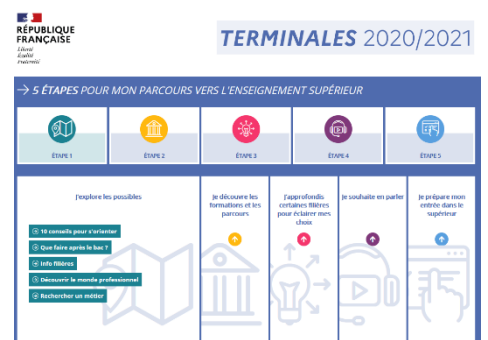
RÉPUBLIQUE FRANÇAISE
Liberté
Égalité
Fraternité

TERMINALES 2020/2021

→ 5 ÉTAPES POUR MON PARCOURS VERS L'ENSEIGNEMENT SUPÉRIEUR

ÉTAPE 1
ÉTAPE 2
ÉTAPE 3
ÉTAPE 4
ÉTAPE 5

J'explore les possibles

10 conseils pour s'orienter
Que faire après le bac ?
Info filières
Découvrir le monde professionnel
Rechercher un métier

Je découvre les formations et les parcours

J'approfondis certaines filières pour éclairer mes choix

Je souhaite en parler

Je prépare mon entrée dans le supérieur